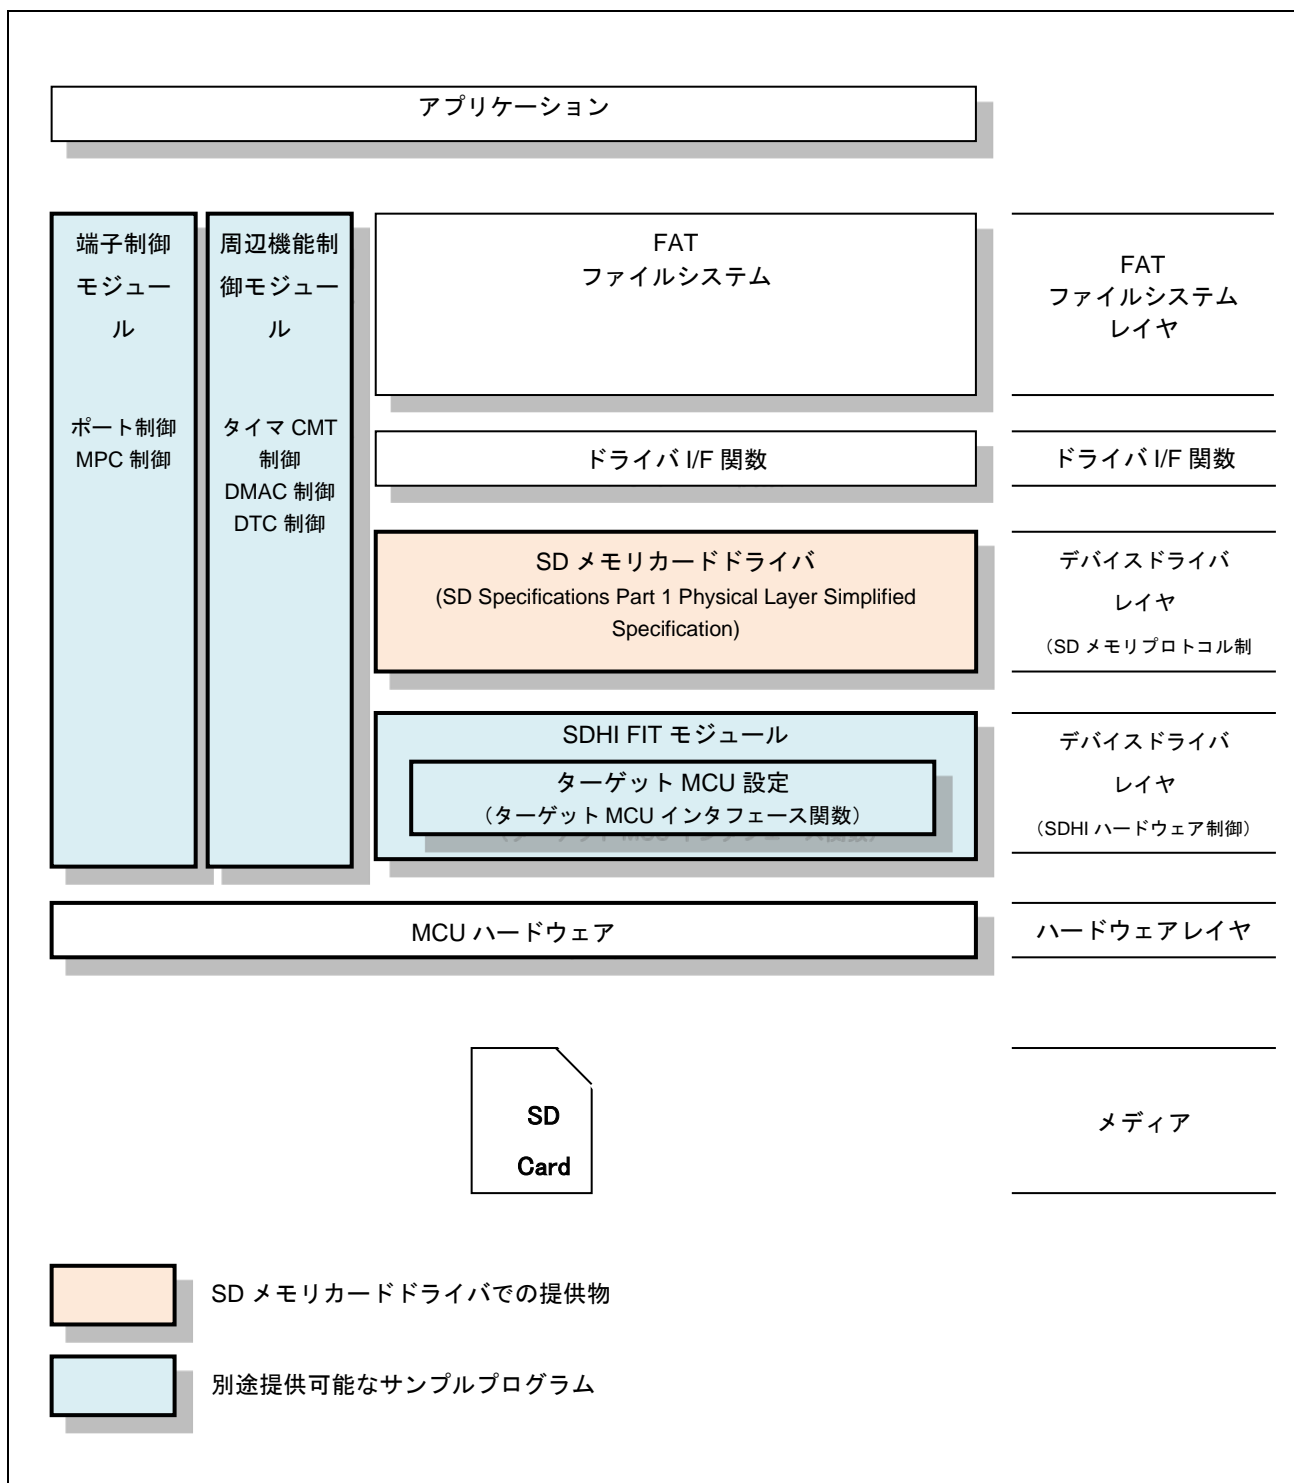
アプリケーション

端子制御モジュール

ポート制御
MPC 制御

周辺機能制御モジュール

タイマ CMT 制御
DMAC 制御
DTC 制御

FAT
ファイルシステム

ドライバ I/F 関数

SD メモリカードドライバ
(SD Specifications Part 1 Physical Layer Simplified Specification)

SDHI FIT モジュール

ターゲット MCU 設定
(ターゲット MCU インタフェース関数)

MCU ハードウェア

SD
Card

FAT
ファイルシステム
レイヤ

ドライバ I/F 関数

デバイスドライバ
レイヤ
(SD メモリプロトコル制

デバイスドライバ
レイヤ
(SDHI ハードウェア制御)

ハードウェアレイヤ

メディア

SD メモリカードドライバでの提供物

別途提供可能なサンプルプログラム